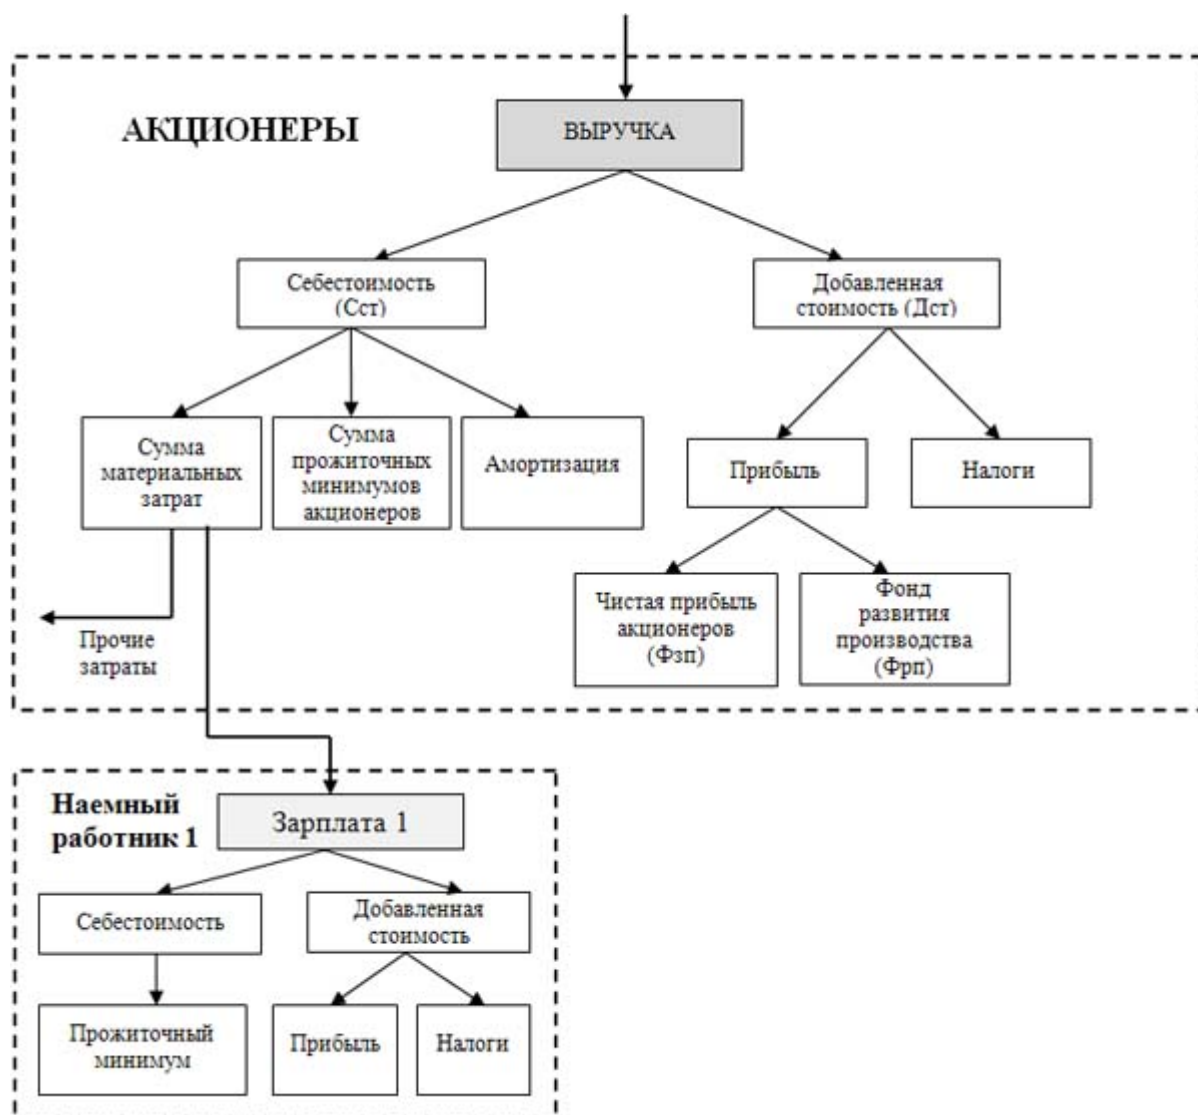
АКЦИОНЕРЫ

ВЫРУЧКА

Себестоимость (Сст)

Добавленная стоимость (Дст)

Сумма материальных затрат

Сумма прожиточных минимумов акционеров

Амортизация

Прибыль

Налоги

Прочие затраты

Чистая прибыль акционеров (Фзп)

Фонд развития производства (Фрп)

Наемный работник 1

Зарплата 1

Себестоимость

Добавленная стоимость

Прожиточный минимум

Прибыль

Налоги